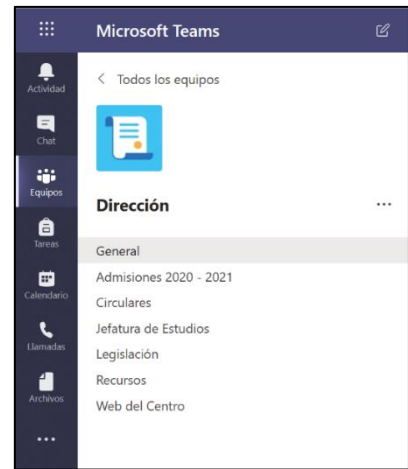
Microsoft Teams

Actividad
Chat
Equipos
Tareas
Calendario
Llamadas
Archivos
...

< Todos los equipos

Dirección ...

General
Admisiones 2020 - 2021
Circulares
Jefatura de Estudios
Legislación
Recursos
Web del Centro